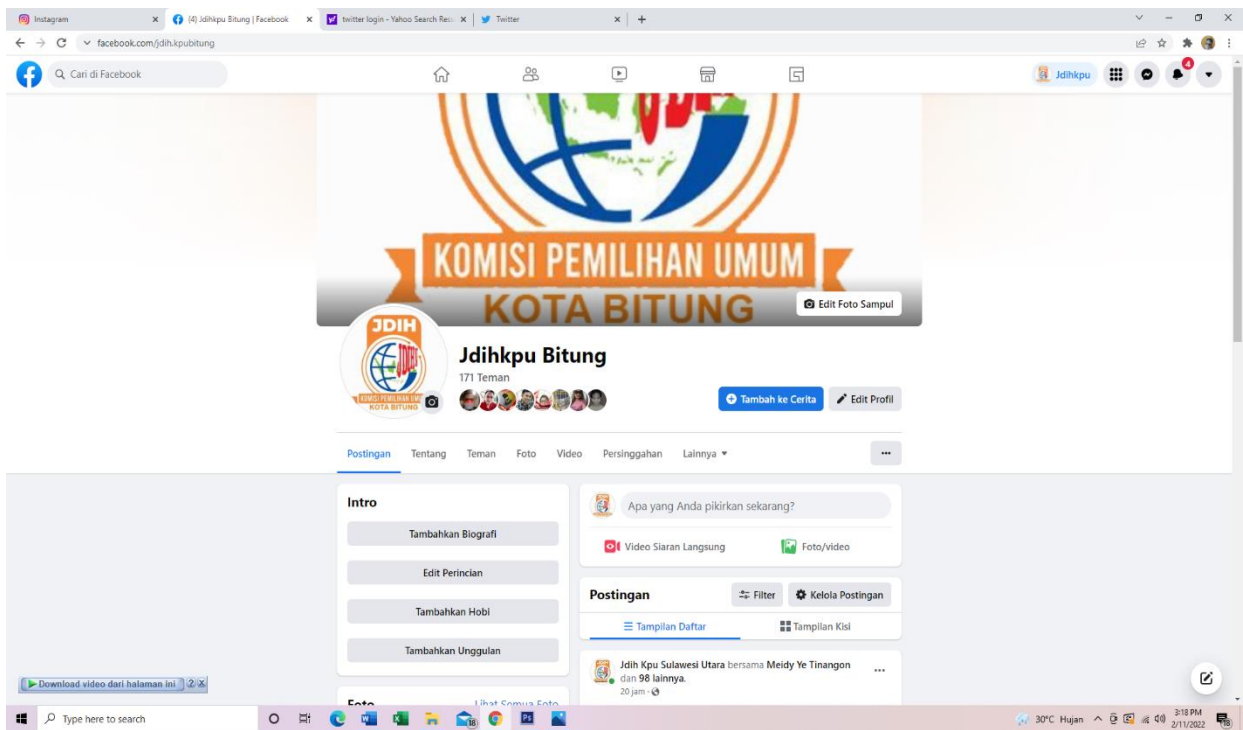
Instagram
(4) Jdihkpu Bitung | Facebook
twitter login - Yahoo Search Res
Twitter
facebook.com/jdih.kpubitung
Cari di Facebook
Jdihkpu
4

KOMISI PEMILIHAN UMUM
KOTA BITUNG
Edit Foto Sampul
JDIH
KOMISI PEMILIHAN UMUM
KOTA BITUNG
Jdihkpu Bitung
171 Teman
Tambah ke Cerita
Edit Profil
Postingan
Tentang
Teman
Foto
Video
Persinggahan
Lainnya ▾
...
Intro
Tambahkan Biografi
Edit Perincian
Tambahkan Hobi
Tambahkan Unggulan
Foto
Lihat Semua Foto
Apa yang Anda pikirkan sekarang?
Video Siaran Langsung
Foto/video
Postingan
Filter
Kelola Postingan
Tampilan Daftar
Tampilan Kisi
Jdih Kpu Sulawesi Utara bersama Meidy Ye Tinangon dan 98 lainnya.
20 jam ·
...
Download video dari halaman ini 2 X
Type here to search
30°C Hujan
3:18 PM
2/11/2022